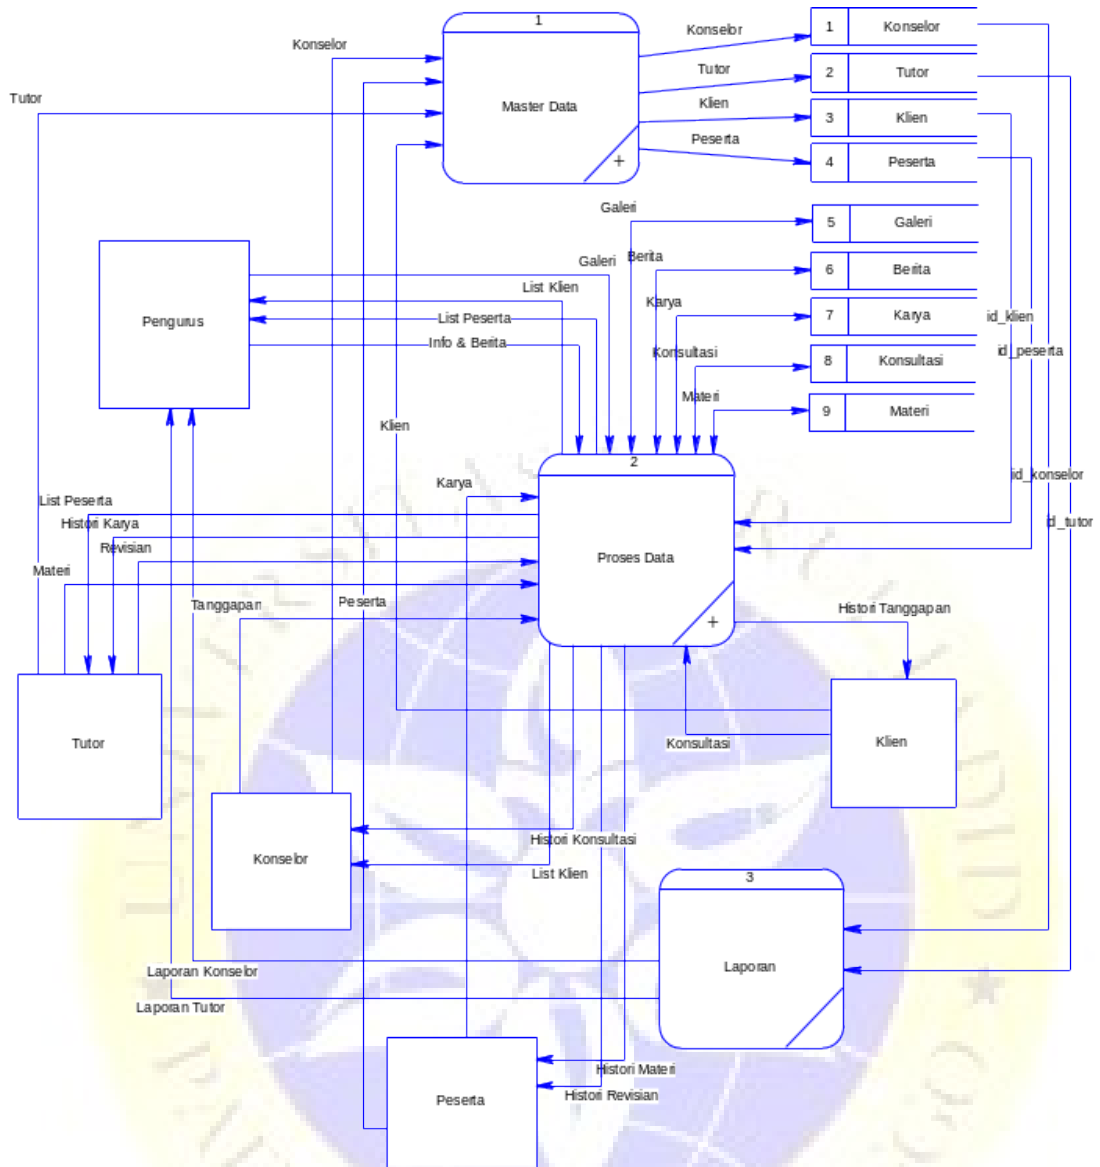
1
Master Data
+
Konselor
Tutor
Klien
Peserta
1 Konselor
2 Tutor
3 Klien
4 Peserta
Konselor
Tutor
Galeri
5 Galeri
Galeri
Berita
6 Berita
Pengurus
List Klien
List Peserta
Info & Berita
Karya
7 Karya
Konsultasi
8 Konsultasi
Materi
9 Materi
id_klien
id_peserta
Klien
2
Proses Data
+
Karya
List Peserta
Histori Karya
Revisian
Materi
Tanggapan
Peserta
id_konselor
id_tutor
Histori Tanggapan
Tutor
Klien
Konsultasi
Konselor
Histori Konsultasi
List Klien
3
Laporan
Laporan Konselor
Laporan Tutor
Peserta
Histori Materi
Histori Revisian